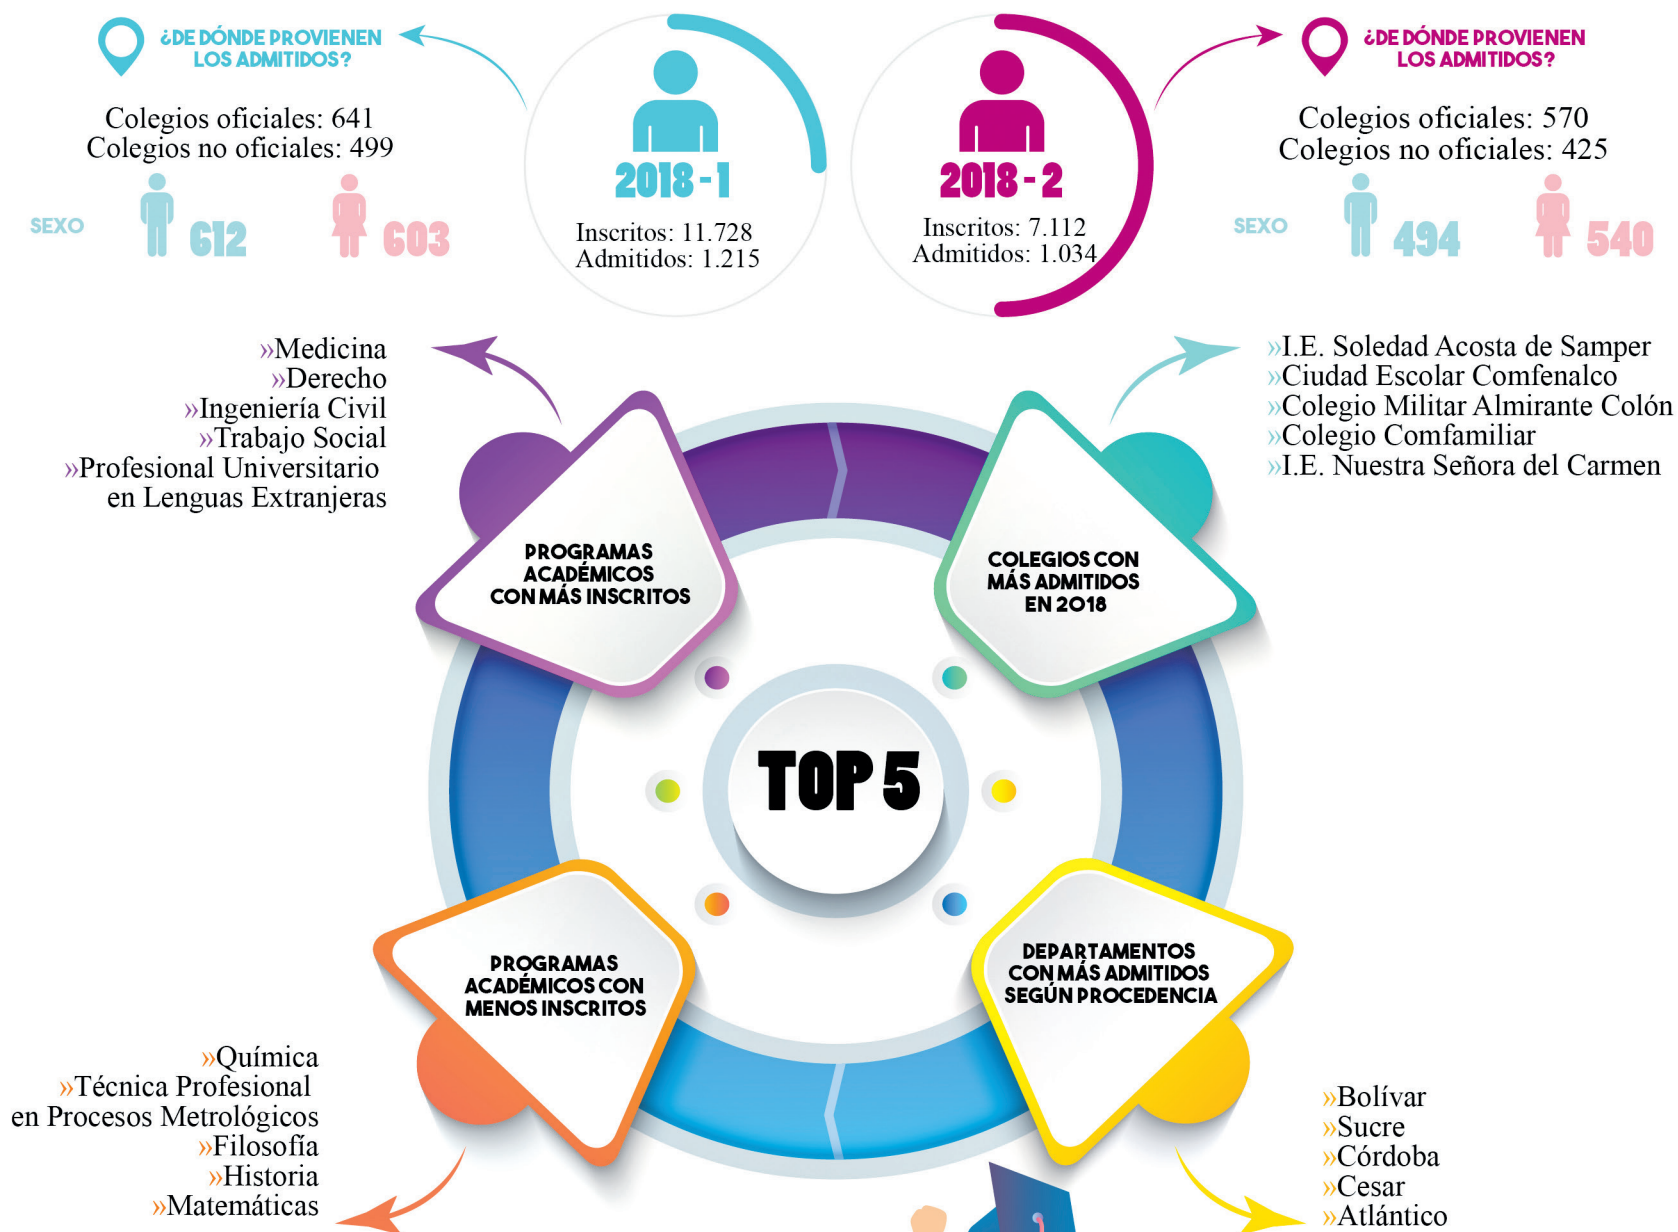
¿DE DÓNDE PROVIENEN LOS ADMITIDOS?

Colegios oficiales: 641
Colegios no oficiales: 499

SEXO 612 603

2018 - 1
Inscritos: 11.728
Admitidos: 1.215

2018 - 2
Inscritos: 7.112
Admitidos: 1.034

¿DE DÓNDE PROVIENEN LOS ADMITIDOS?

Colegios oficiales: 570
Colegios no oficiales: 425

SEXO 494 540

»Medicina
»Derecho
»Ingeniería Civil
»Trabajo Social
»Profesional Universitario en Lenguas Extranjeras

»I.E. Soledad Acosta de Samper
»Ciudad Escolar Comfenalco
»Colegio Militar Almirante Colón
»Colegio Comfamiliar
»I.E. Nuestra Señora del Carmen

PROGRAMAS ACADÉMICOS CON MÁS INSCRITOS

COLEGIOS CON MÁS ADMITIDOS EN 2018

TOP 5

PROGRAMAS ACADÉMICOS CON MENOS INSCRITOS

DEPARTAMENTOS CON MÁS ADMITIDOS SEGÚN PROCEDENCIA

»Química
»Técnica Profesional en Procesos Metrológicos
»Filosofía
»Historia
»Matemáticas

»Bolívar
»Sucre
»Córdoba
»Cesar
»Atlántico